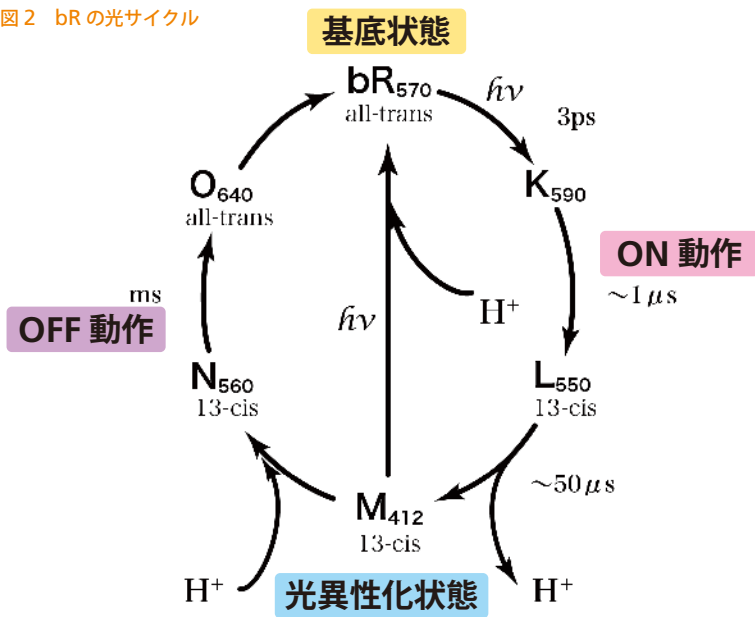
図 2　bR の光サイクル

基底状態

$bR_{570}$
all-trans

$h\nu$

3ps

$K_{590}$

ON 動作

$\sim 1\mu s$

$H^+$

$h\nu$

$O_{640}$
all-trans

ms

OFF 動作

$N_{560}$
13-cis

$L_{550}$
13-cis

$\sim 50\mu s$

$M_{412}$
13-cis

$H^+$

光異性化状態

$H^+$